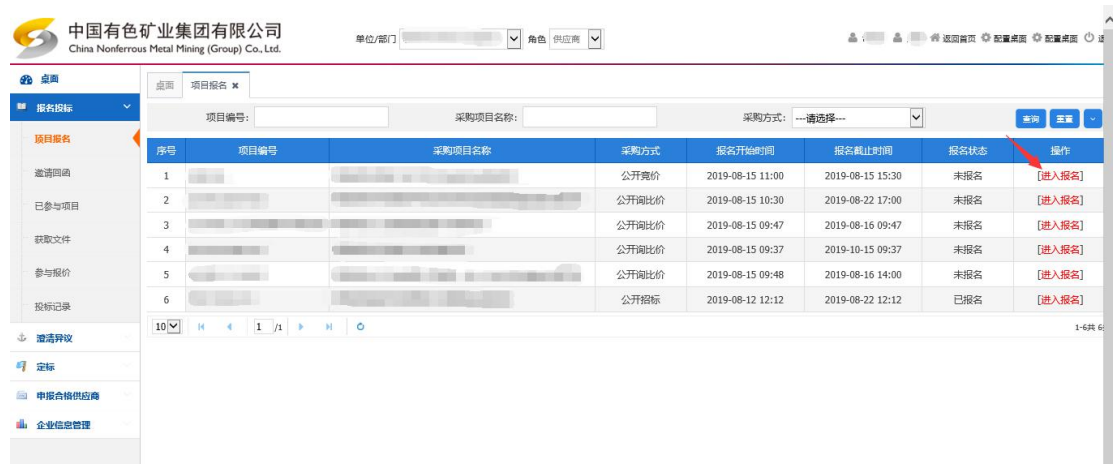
中国有色矿业集团有限公司
China Nonferrous Metal Mining (Group) Co., Ltd.

单位/部门 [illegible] 角色 供应商

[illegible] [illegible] 返回首页 配置桌面 配置桌面 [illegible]

桌面
报名投标
项目报名
邀请回函
已参与项目
获取文件
参与报价
投标记录
澄清异议
定标
申报合格供应商
企业信息管理

桌面 项目报名 ×

项目编号: 采购项目名称: 采购方式: ---请选择--- 查询 重置

| 序号 | 项目编号 | 采购项目名称 | 采购方式 | 报名开始时间 | 报名截止时间 | 报名状态 | 操作 |
|---|---|---|---|---|---|---|---|
| 1 | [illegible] | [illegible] | 公开竞价 | 2019-08-15 11:00 | 2019-08-15 15:30 | 未报名 | [进入报名] |
| 2 | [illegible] | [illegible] | 公开询比价 | 2019-08-15 10:30 | 2019-08-22 17:00 | 未报名 | [进入报名] |
| 3 | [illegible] | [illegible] | 公开询比价 | 2019-08-15 09:47 | 2019-08-16 09:47 | 未报名 | [进入报名] |
| 4 | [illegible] | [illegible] | 公开询比价 | 2019-08-15 09:37 | 2019-10-15 09:37 | 未报名 | [进入报名] |
| 5 | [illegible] | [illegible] | 公开询比价 | 2019-08-15 09:48 | 2019-08-16 14:00 | 未报名 | [进入报名] |
| 6 | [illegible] | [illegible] | 公开招标 | 2019-08-12 12:12 | 2019-08-22 12:12 | 已报名 | [进入报名] |

10 1 /1 1-6共 6